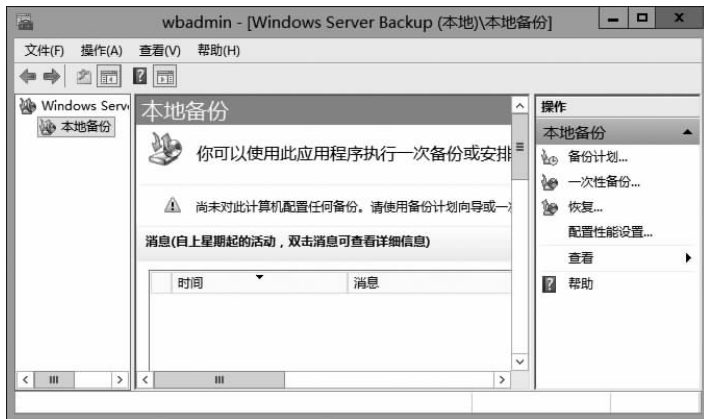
wbadmin - [Windows Server Backup (本地)\本地备份]

文件(F) 操作(A) 查看(V) 帮助(H)

Windows Serv

本地备份

本地备份

你可以使用此应用程序执行一次备份或安排

尚未对此计算机配置任何备份。请使用备份计划向导或一次

消息(自上星期起的活动，双击消息可查看详细信息)

| 时间 | 消息 |
|---|---|

操作

本地备份

备份计划...

一次性备份...

恢复...

配置性能设置...

查看

帮助